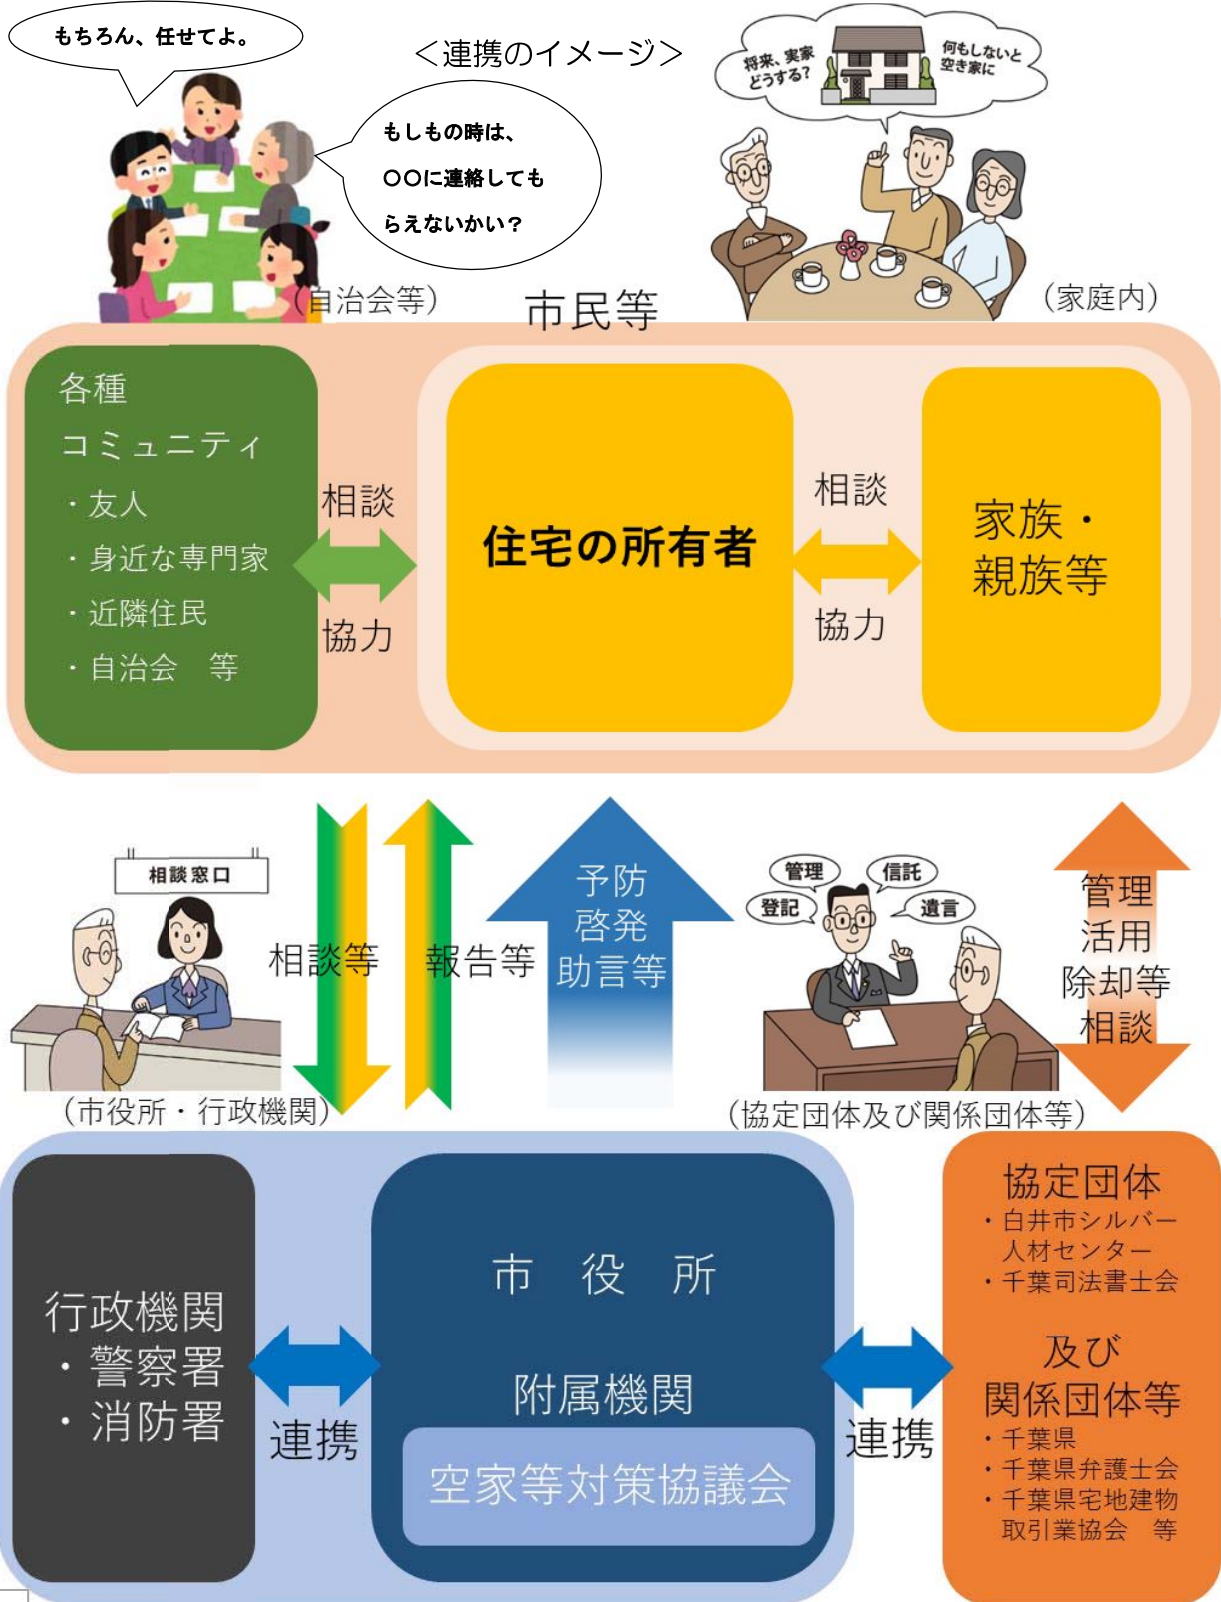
もちろん、任せてよ。

<連携のイメージ>

将来、実家どうする?

何もしないと空き家に

もしもの時は、○○に連絡してもらえないかい?

(自治会等)

市民等

(家庭内)

各種コミュニティ
・友人
・身近な専門家
・近隣住民
・自治会　等

相談

協力

住宅の所有者

相談

協力

家族・親族等

相談窓口

相談等

報告等

予防啓発助言等

管理

信託

登記

遺言

管理活用除却等相談

(市役所・行政機関)

(協定団体及び関係団体等)

行政機関
・警察署
・消防署

連携

市役所

附属機関

空家等対策協議会

連携

協定団体
・白井市シルバー人材センター
・千葉司法書士会

及び関係団体等
・千葉県
・千葉県弁護士会
・千葉県宅地建物取引業協会　等